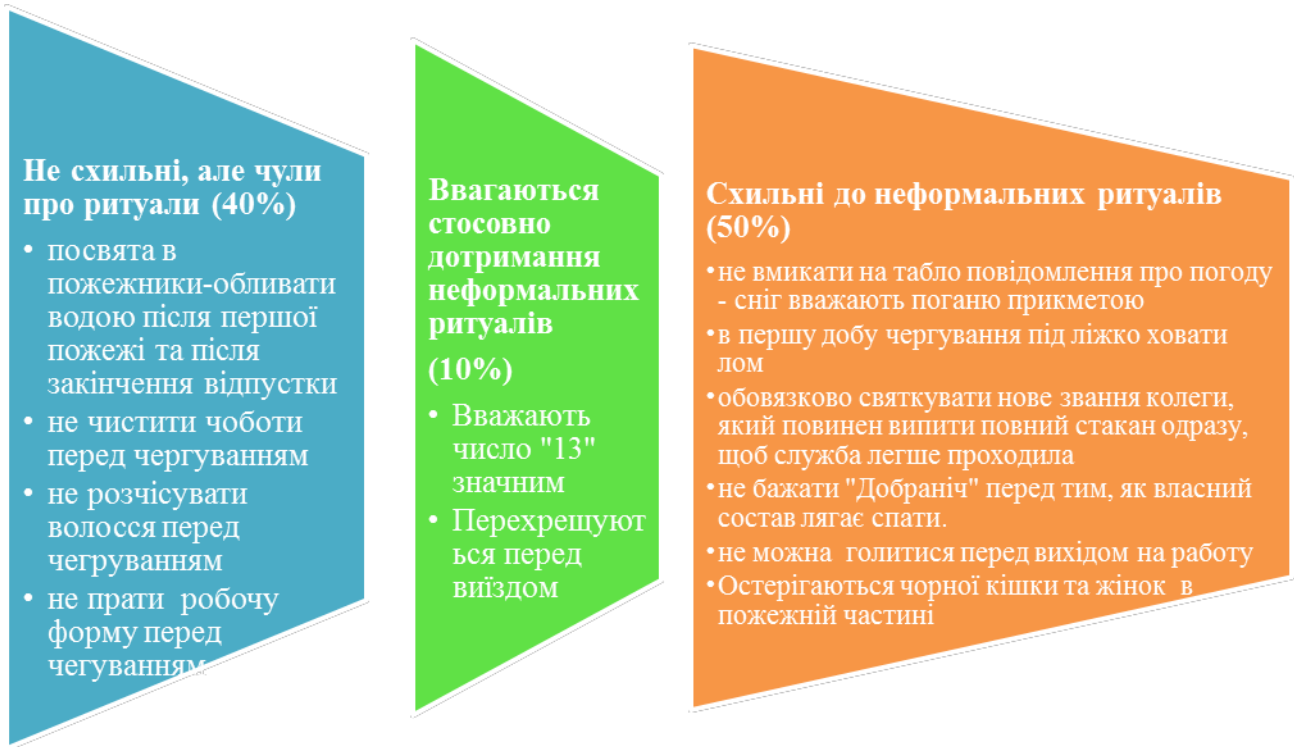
Не схильні, але чули про ритуали (40%)

• посвята в пожежники-обливати водою після першої пожежі та після закінчення відпустки
• не чистити чоботи перед чергуванням
• не розчісувати волосся перед чегруванням
• не прати робочу форму перед чегуванням

Ввагаються стосовно дотримання неформальних ритуалів

(10%)

• Вважають число "13" значним
• Перехрещуються перед виїздом

Схильні до неформальних ритуалів (50%)

• не вмикати на табло повідомлення про погоду - сніг вважають поганю прикметою
• в першу добу чергування під ліжко ховати лом
• обовязково святкувати нове звання колеги, який повинен випити повний стакан одразу, щоб служба легше проходила
• не бажати "Добраніч" перед тим, як власний состав лягає спати.
• не можна голитися перед вихідом на работу
• Остерігаються чорної кішки та жінок в пожежній частині